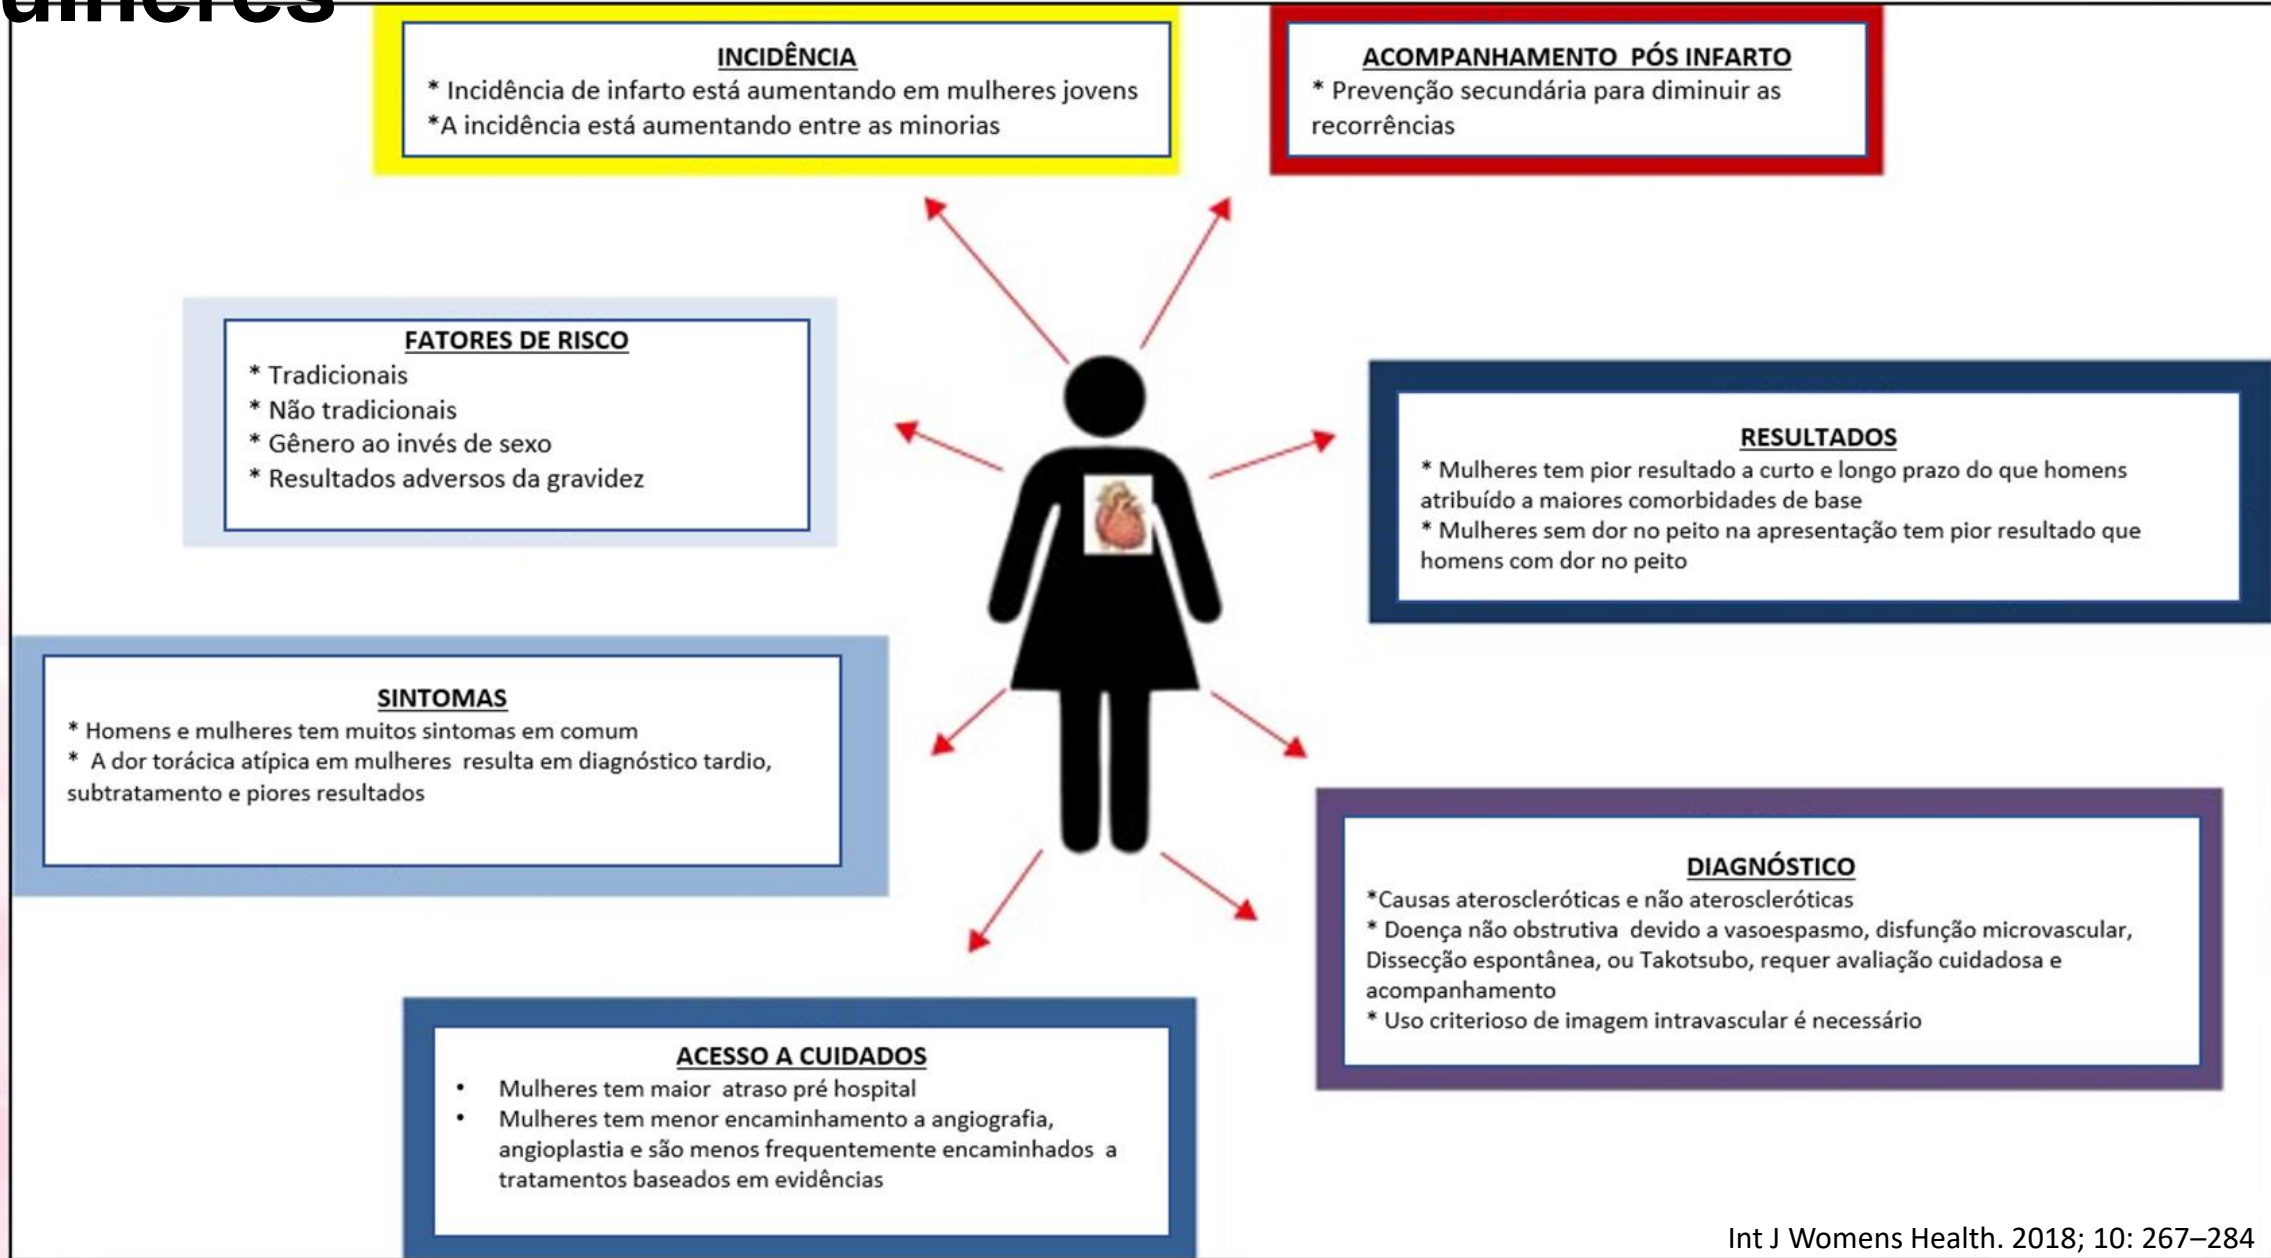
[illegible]

INCIDÊNCIA
* Incidência de infarto está aumentando em mulheres jovens
*A incidência está aumentando entre as minorias

ACOMPANHAMENTO PÓS INFARTO
* Prevenção secundária para diminuir as recorrências

FATORES DE RISCO
* Tradicionais
* Não tradicionais
* Gênero ao invés de sexo
* Resultados adversos da gravidez

RESULTADOS
* Mulheres tem pior resultado a curto e longo prazo do que homens atribuído a maiores comorbidades de base
* Mulheres sem dor no peito na apresentação tem pior resultado que homens com dor no peito

SINTOMAS
* Homens e mulheres tem muitos sintomas em comum
* A dor torácica atípica em mulheres resulta em diagnóstico tardio, subtratamento e piores resultados

DIAGNÓSTICO
*Causas ateroscleróticas e não ateroscleróticas
* Doença não obstrutiva devido a vasoespasmo, disfunção microvascular, Dissecção espontânea, ou Takotsubo, requer avaliação cuidadosa e acompanhamento
* Uso criterioso de imagem intravascular é necessário

ACESSO A CUIDADOS
• Mulheres tem maior atraso pré hospital
• Mulheres tem menor encaminhamento a angiografia, angioplastia e são menos frequentemente encaminhados a tratamentos baseados em evidências

Int J Womens Health. 2018; 10: 267–284